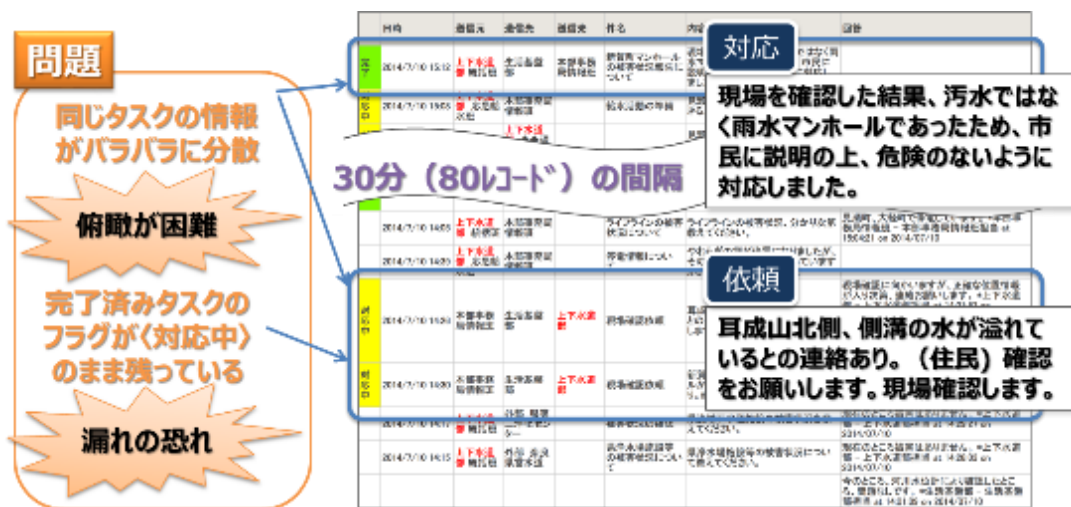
問題

同じタスクの情報がバラバラに分散

俯瞰が困難

完了済みタスクのフラグが〈対応中〉のまま残っている

漏れの恐れ

対応

現場を確認した結果、汚水ではなく雨水マンホールであったため、市民に説明の上、危険のないように対応しました。

30分（80レコード）の間隔

依頼

耳成山北側、側溝の水が溢れているとの連絡あり。（住民）確認をお願いします。現場確認します。

| | 日時 | 種信元 | 受信先 | 種信元 | 件名 | 内容 | 回答 |
|---|---|---|---|---|---|---|---|
| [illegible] | 2014/7/10 15:12 | 上下水道部 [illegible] | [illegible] | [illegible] | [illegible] | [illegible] | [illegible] |
| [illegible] | 2014/7/10 15:05 | 上下水道部 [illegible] | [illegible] | | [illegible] | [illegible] | |
| | 2014/7/10 14:55 | 上下水道部 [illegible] | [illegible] | | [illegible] | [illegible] | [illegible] |
| | 2014/7/10 14:50 | 上下水道部 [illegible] | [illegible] | | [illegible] | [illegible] | |
| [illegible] | 2014/7/10 14:30 | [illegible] | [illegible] | 上下水道部 | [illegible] | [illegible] | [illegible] |
| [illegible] | 2014/7/10 14:30 | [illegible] | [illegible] | 上下水道部 | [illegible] | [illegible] | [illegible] |
| | 2014/7/10 14:17 | 上下水道部 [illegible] | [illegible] | | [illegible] | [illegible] | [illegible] |
| | 2014/7/10 14:15 | 上下水道部 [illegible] | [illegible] | | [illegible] | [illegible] | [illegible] |